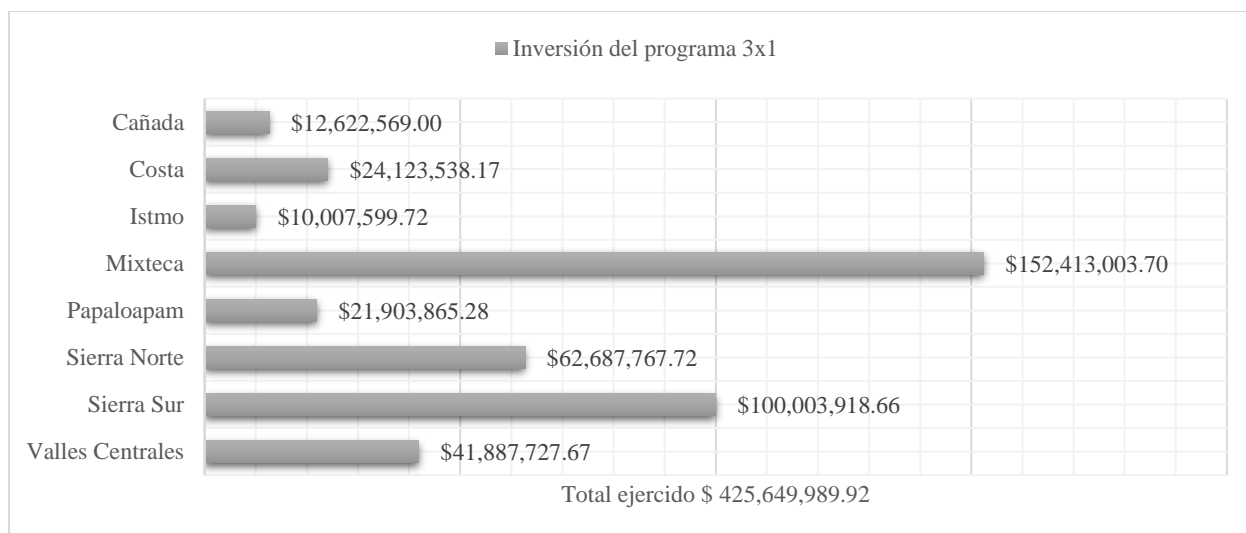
Inversión del programa 3x1

Cañada $12,622,569.00
Costa $24,123,538.17
Istmo $10,007,599.72
Mixteca $152,413,003.70
Papaloapam $21,903,865.28
Sierra Norte $62,687,767.72
Sierra Sur $100,003,918.66
Valles Centrales $41,887,727.67

Total ejercido $ 425,649,989.92